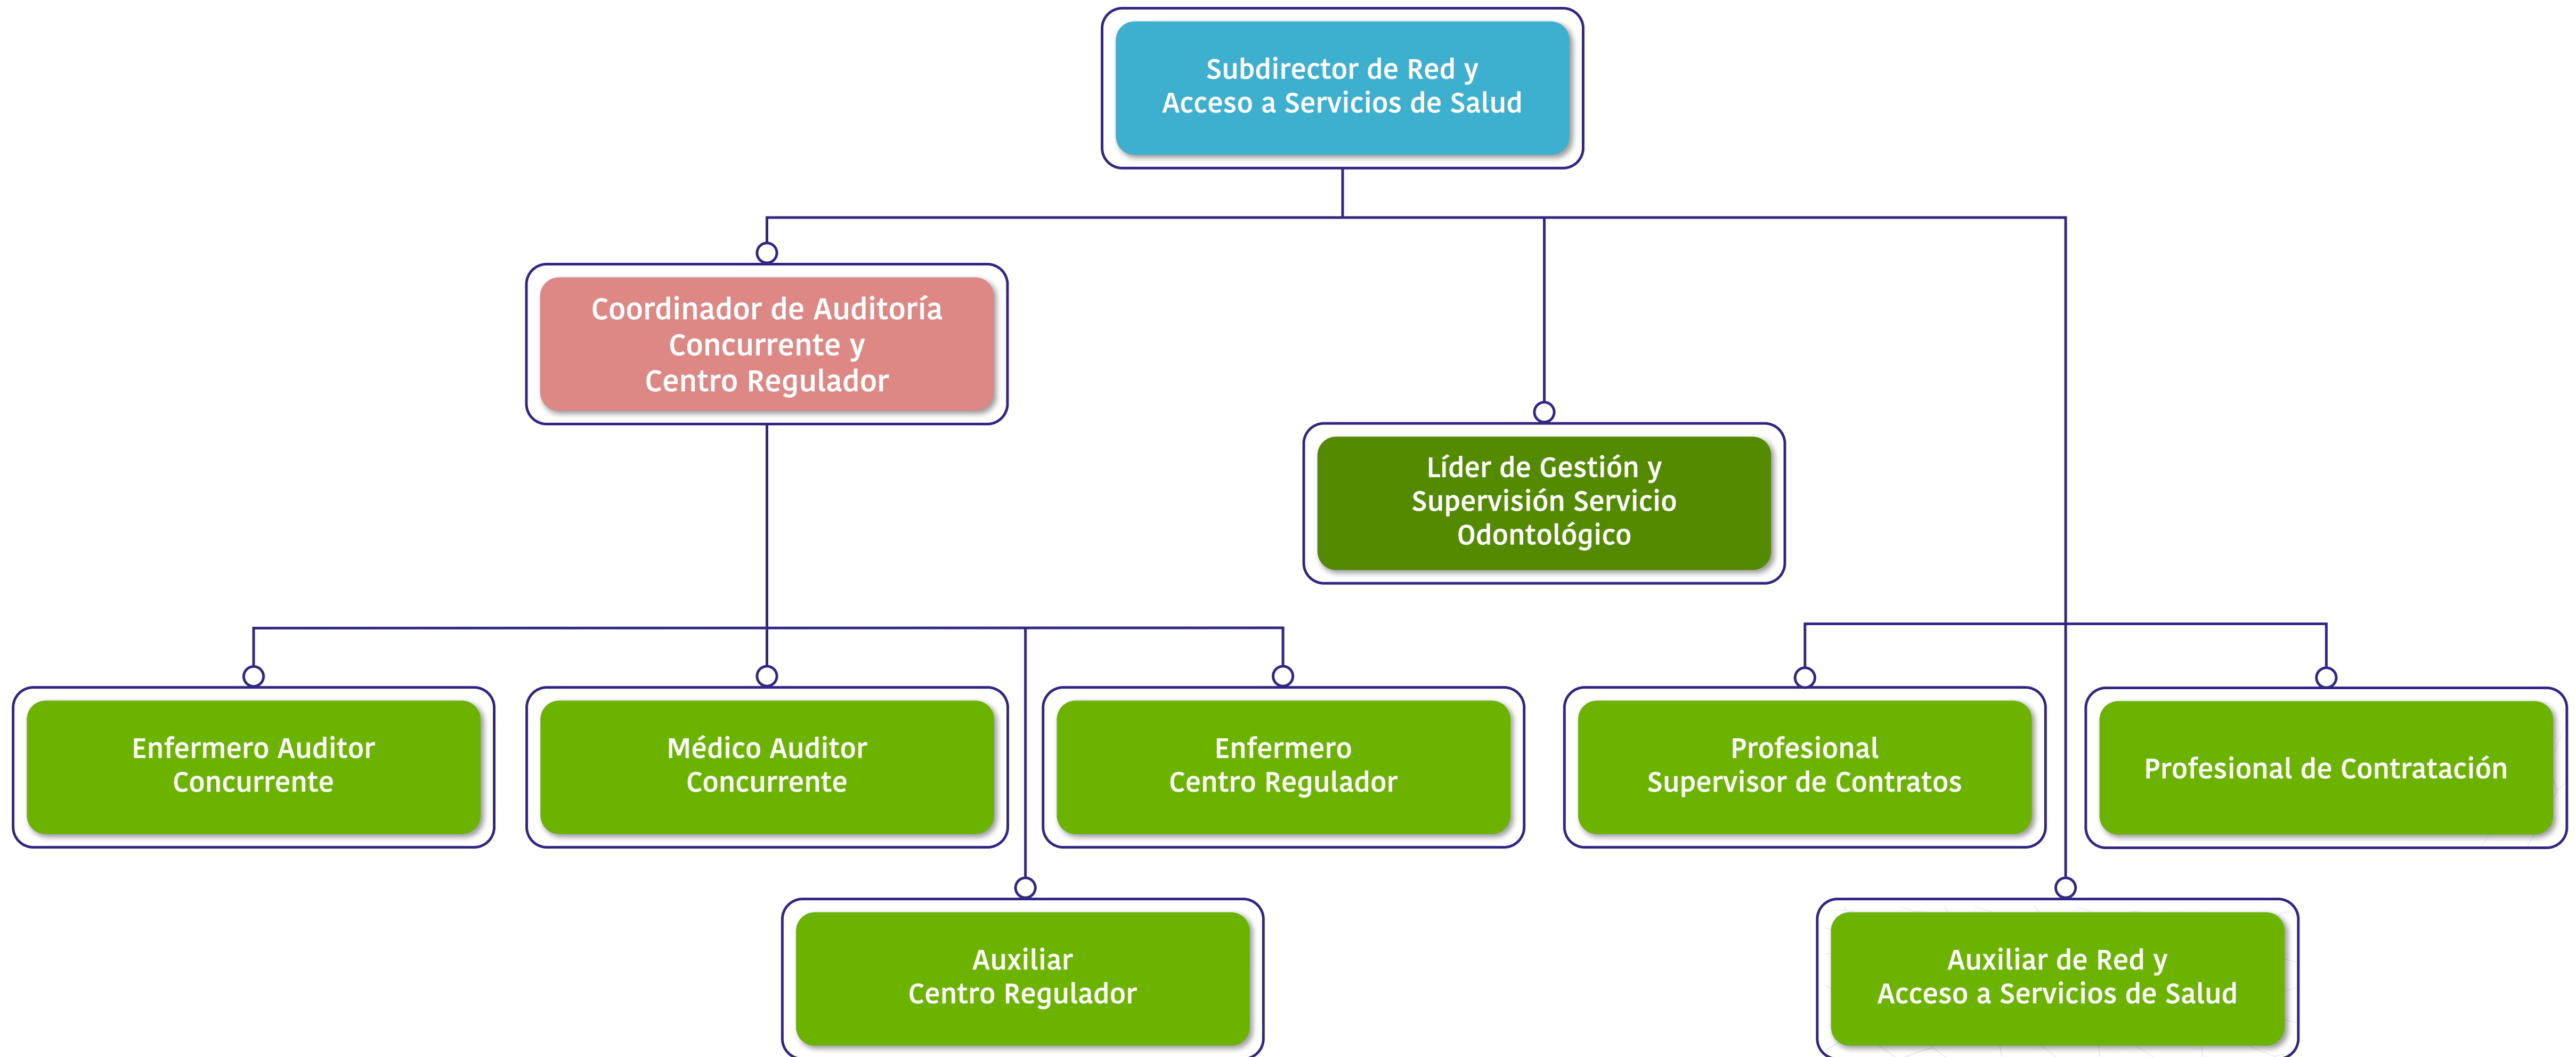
Subdirector de Red y
Acceso a Servicios de Salud

Coordinador de Auditoría
Concurrente y
Centro Regulador

Líder de Gestión y
Supervisión Servicio
Odontológico

Enfermero Auditor
Concurrente

Médico Auditor
Concurrente

Enfermero
Centro Regulador

Profesional
Supervisor de Contratos

Profesional de Contratación

Auxiliar
Centro Regulador

Auxiliar de Red y
Acceso a Servicios de Salud